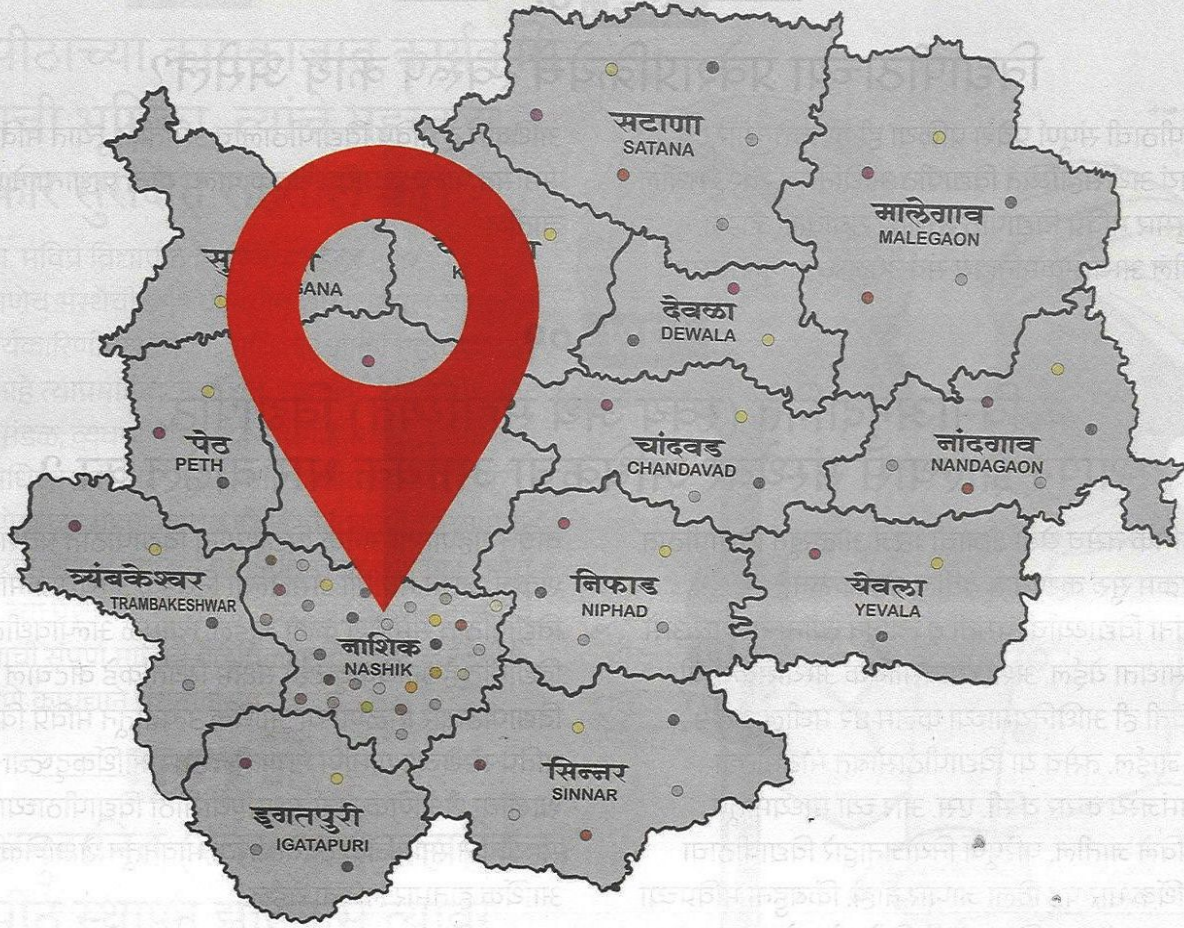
सटाणा
SATANA

मालेगाव
MALEGAON

सु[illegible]
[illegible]GANA

K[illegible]

देवळा
DEWALA

पेठ
PETH

चांदवड
CHANDAVAD

नांदगाव
NANDAGAON

त्र्यंबकेश्वर
TRAMBAKESHWAR

निफाड
NIPHAD

येवला
YEVALA

नाशिक
NASHIK

सिन्नर
SINNAR

इगतपुरी
IGATAPURI